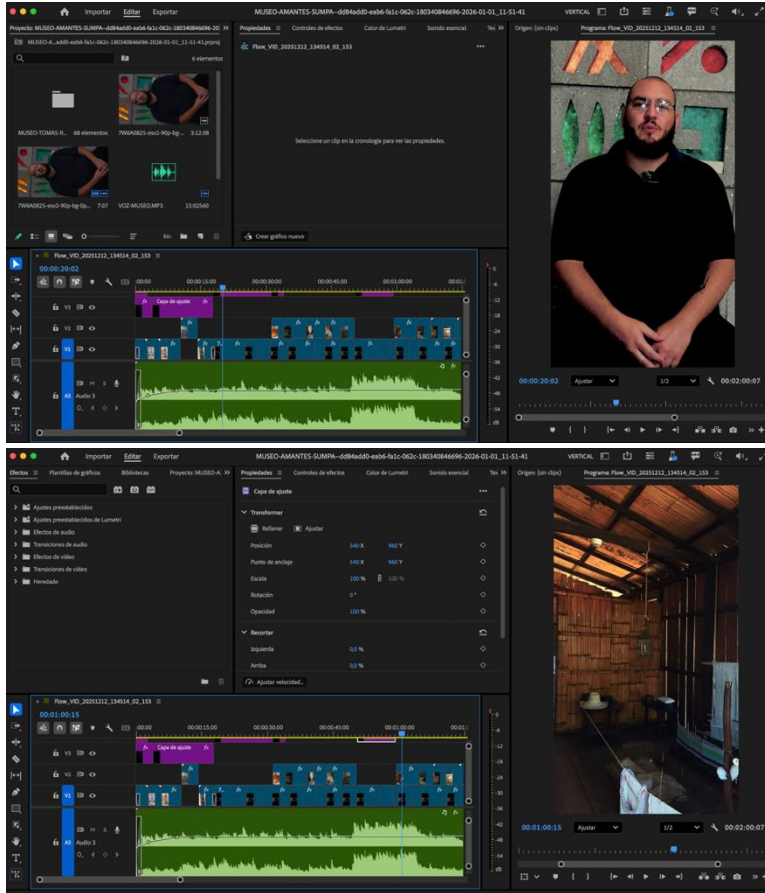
Importar Editar Exportar
MUSEO-AMANTES-SUMPA--dd84add0-eab6-fa1c-062c-180340846696-2026-01-01_11-51-41
VERTICAL

Proyecto: MUSEO-AMANTES-SUMPA--dd84add0-eab6-fa1c-062c-180340846696-20
MUSEO-A...add0-eab6-fa1c-062c-180340846696-2026-01-01_11-51-41.prproj
6 elementos
MUSEO-TOMAS-R... 48 elementos
7W6A0825-esv2-90p-bg-... 3:12:08
7W6A0825-esv2-90p-bg-0p... 7:07
VOZ-MUSEO.MP3 15:02560

Propiedades Controles de efectos Color de Lumetri Sonido esencial
Flow_VID_20251212_134514_02_153
Seleccione un clip en la cronología para ver las propiedades.
Crear gráfico nuevo

Origen: (sin clips) Programa: Flow_VID_20251212_134514_02_153
00:00:20:02 Ajustar 1/2 00:02:00:07

Flow_VID_20251212_134514_02_153
00:00:20:02
:00:00 00:00:15:00 00:00:30:00 00:00:45:00 00:01:00:00
V3 Capa de ajuste
V2
V1
A3 Audio 3

Efectos Plantillas de gráficos Bibliotecas Proyecto: MUSEO-A
Ajustes preestablecidos
Ajustes preestablecidos de Lumetri
Efectos de audio
Transiciones de audio
Efectos de vídeo
Transiciones de vídeo
Heredado

Propiedades Controles de efectos Color de Lumetri Sonido esencial
Capa de ajuste
Transformar
Rellenar Ajustar
Posición 540 X 960 Y
Punto de anclaje 540 X 960 Y
Escala 100 % 100 %
Rotación 0 °
Opacidad 100 %
Recortar
Izquierda 0,0 %
Arriba 0,0 %
Ajustar velocidad...

Origen: (sin clips) Programa: Flow_VID_20251212_134514_02_153
00:01:00:15 Ajustar 1/2 00:02:00:07

Flow_VID_20251212_134514_02_153
00:01:00:15
:00:00 00:00:15:00 00:00:30:00 00:00:45:00 00:01:00:00
V3 Capa de ajuste
V2
V1
A3 Audio 3